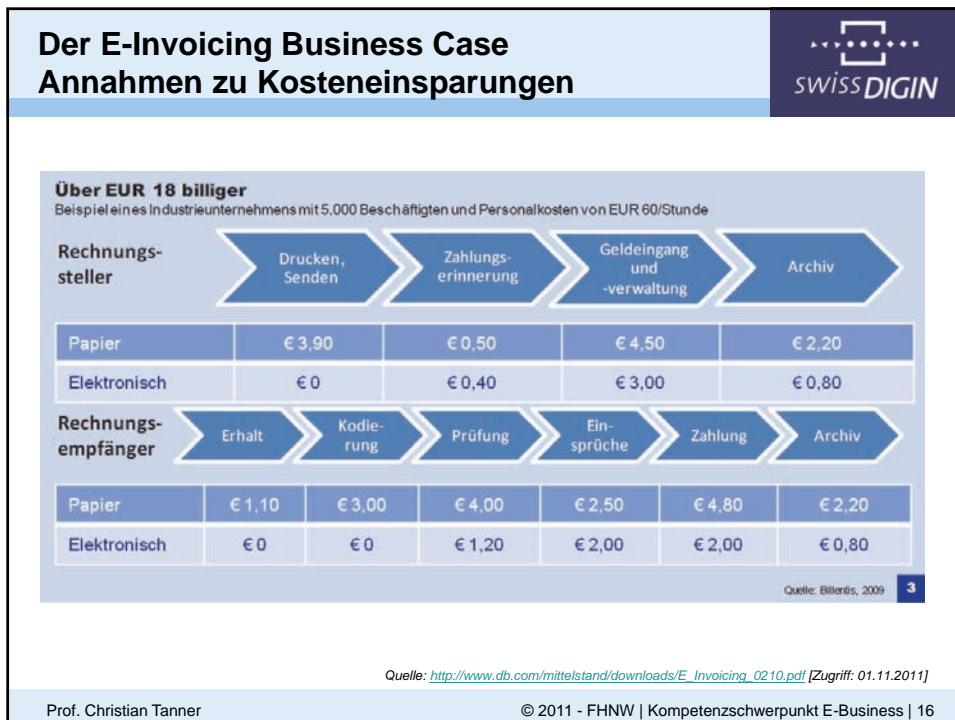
Der E-Invoicing Business Case
Annahmen zu Kosteneinsparungen

swissDIGIN

Über EUR 18 billiger
Beispiel eines Industrieunternehmens mit 5.000 Beschäftigten und Personalkosten von EUR 60/Stunde

Rechnungssteller

Drucken, Senden | Zahlungserinnerung | Geldeingang und -verwaltung | Archiv

| | | | | |
|---|---|---|---|---|
| Papier | € 3,90 | € 0,50 | € 4,50 | € 2,20 |
| Elektronisch | € 0 | € 0,40 | € 3,00 | € 0,80 |

Rechnungsempfänger

Erhalt | Kodierung | Prüfung | Einsprüche | Zahlung | Archiv

| | | | | | | |
|---|---|---|---|---|---|---|
| Papier | € 1,10 | € 3,00 | € 4,00 | € 2,50 | € 4,80 | € 2,20 |
| Elektronisch | € 0 | € 0 | € 1,20 | € 2,00 | € 2,00 | € 0,80 |

Quelle: Billentis, 2009 3

Quelle: http://www.db.com/mittelstand/downloads/E_Invoicing_0210.pdf [Zugriff: 01.11.2011]

Prof. Christian Tanner

© 2011 - FHNW | Kompetenzschwerpunkt E-Business | 16